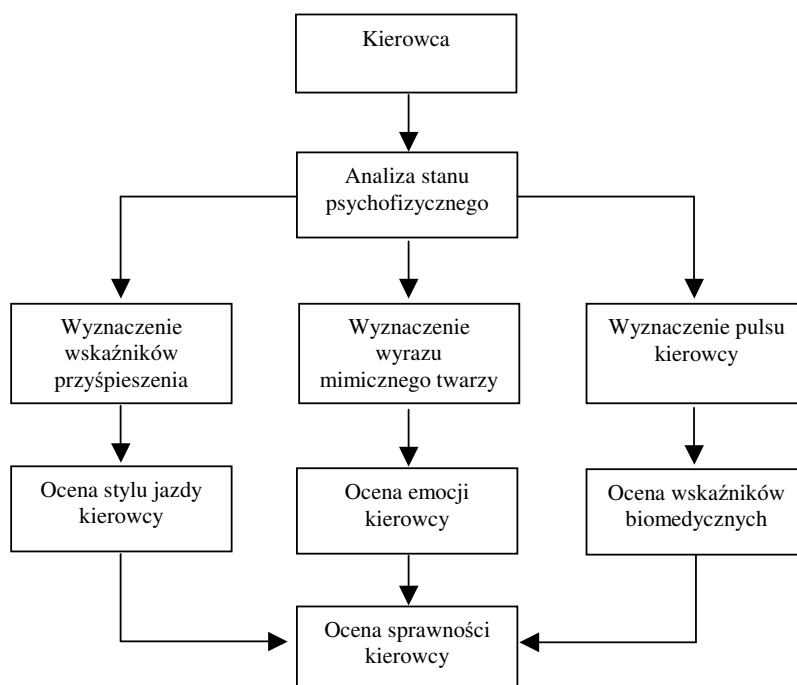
Kierowca

Analiza stanu psychofizycznego

Wyznaczenie wskaźników przyśpieszenia

Wyznaczenie wyrazu mimicznego twarzy

Wyznaczenie pulsu kierowcy

Ocena stylu jazdy kierowcy

Ocena emocji kierowcy

Ocena wskaźników biomedycznych

Ocena sprawności kierowcy